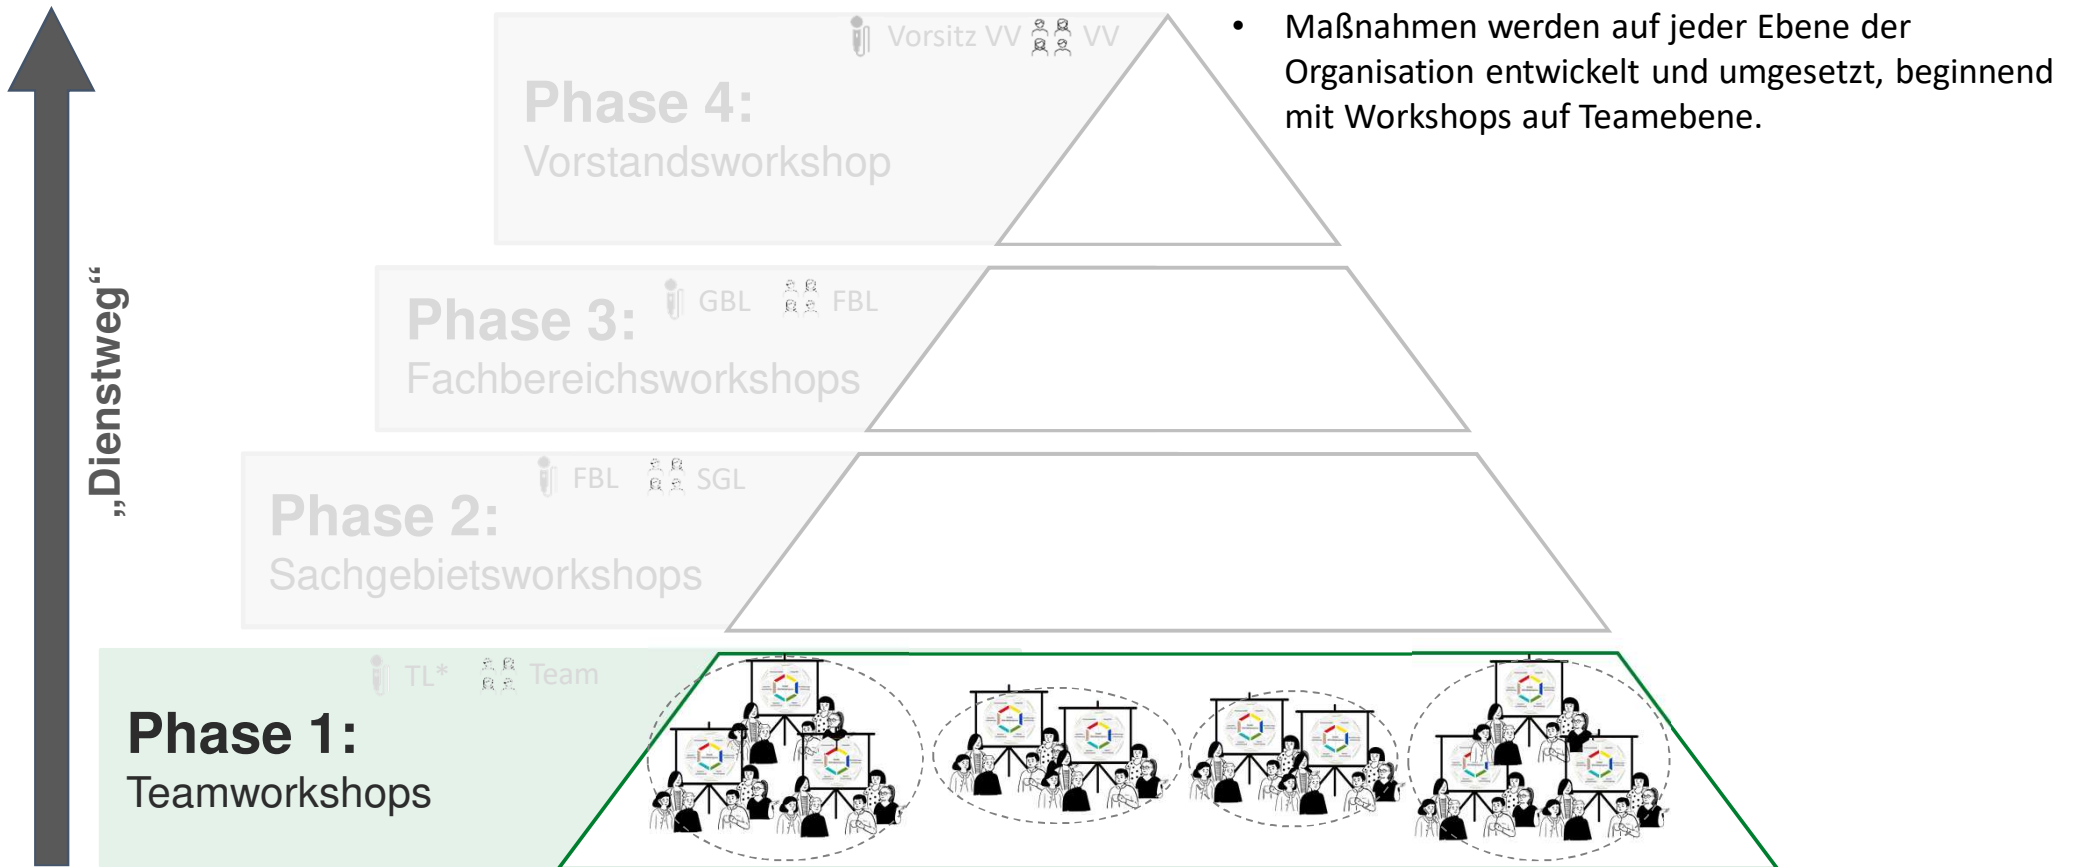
„Dienstweg“

Vorsitz VV VV

Phase 4:
Vorstandsworkshop

GBL FBL

Phase 3:
Fachbereichsworkshops

FBL SGL

Phase 2:
Sachgebietsworkshops

TL* Team

Phase 1:
Teamworkshops

• Maßnahmen werden auf jeder Ebene der Organisation entwickelt und umgesetzt, beginnend mit Workshops auf Teamebene.